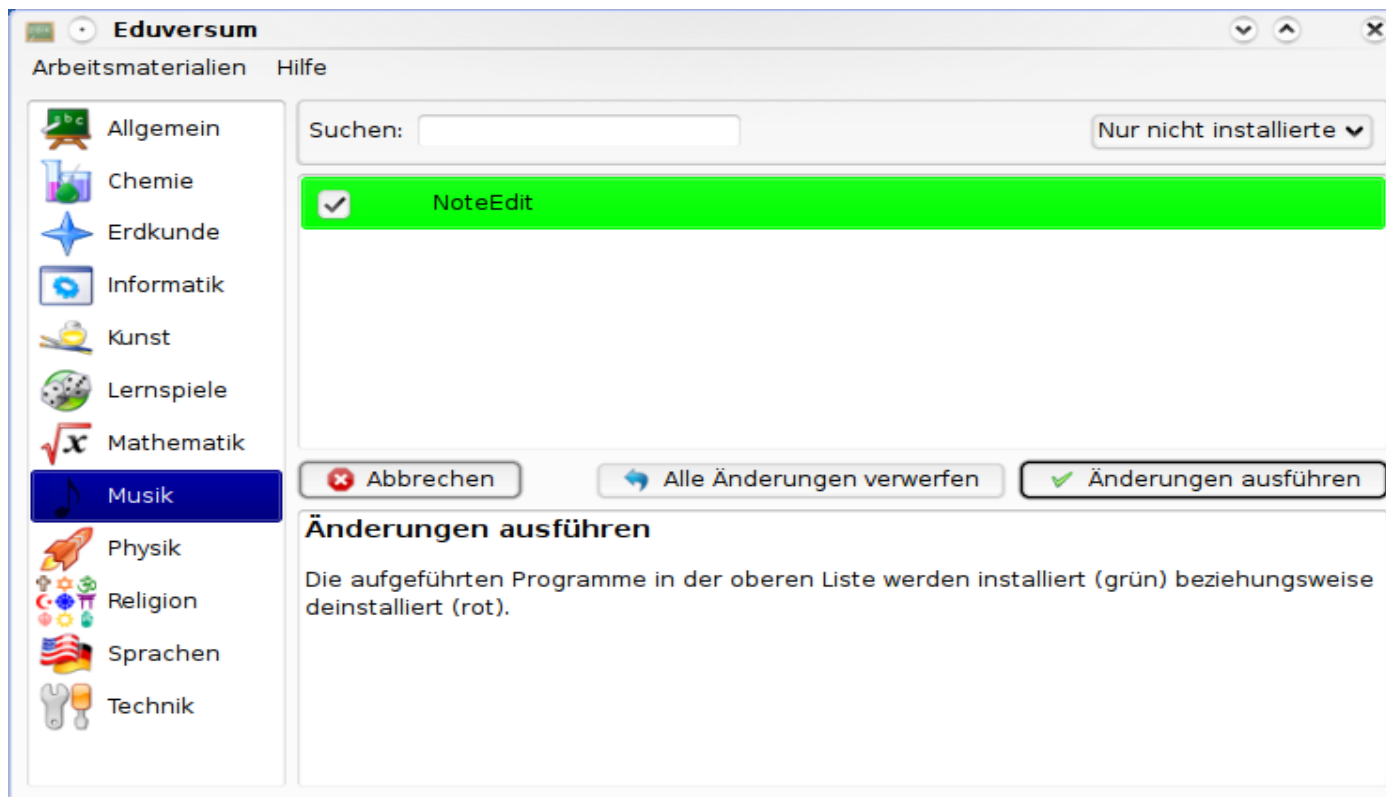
Eduversum

Arbeitsmaterialien Hilfe

Allgemein
Chemie
Erdkunde
Informatik
Kunst
Lernspiele
Mathematik
Musik
Physik
Religion
Sprachen
Technik

Suchen:

Nur nicht installierte

NoteEdit

Abbrechen

Alle Änderungen verwerfen

Änderungen ausführen

Änderungen ausführen

Die aufgeführten Programme in der oberen Liste werden installiert (grün) beziehungsweise deinstalliert (rot).